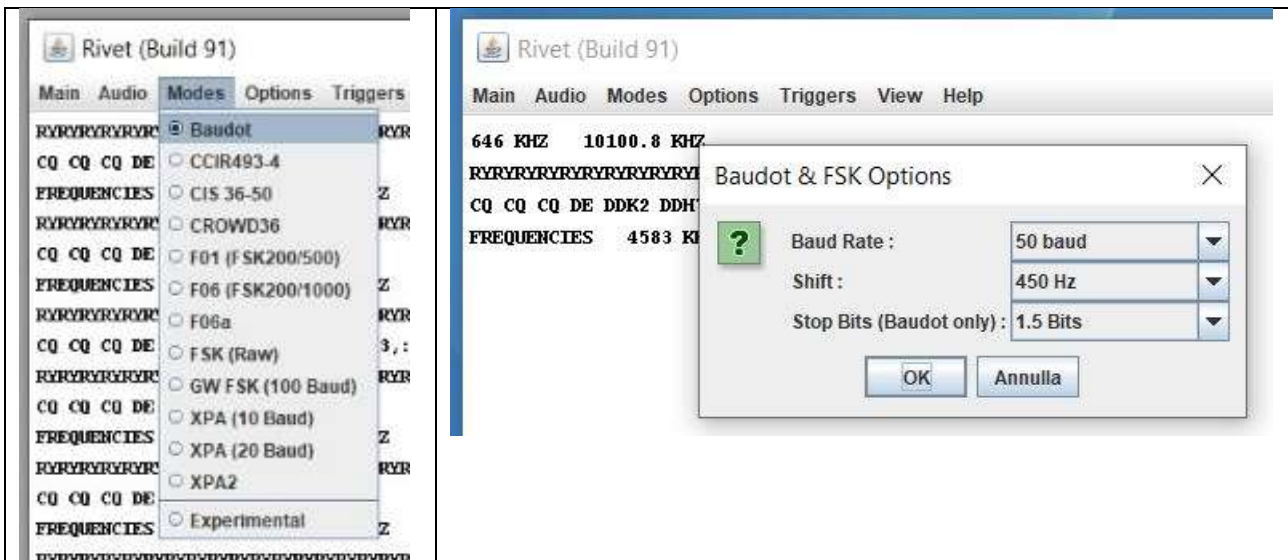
Rivet (Build 91)

Main Audio Modes Options Triggers

RYRYRYRYRYR | RYR
CQ CQ CQ DE
FREQUENCIES | Z
RYRYRYRYRYR | RYR
CQ CQ CQ DE
FREQUENCIES | Z
RYRYRYRYRYR | RYR
CQ CQ CQ DE | 3,:
RYRYRYRYRYR | RYR
CQ CQ CQ DE
FREQUENCIES | Z
RYRYRYRYRYR | RYR
CQ CQ CQ DE
FREQUENCIES | Z
RYRYRYRYRYRYRYRYRYRYRYRYRYRYRYRYR

Baudot
CCIR493-4
CIS 36-50
CROWD36
F01 (FSK200/500)
F06 (FSK200/1000)
F06a
FSK (Raw)
GW FSK (100 Baud)
XPA (10 Baud)
XPA (20 Baud)
XPA2
Experimental

Rivet (Build 91)

Main Audio Modes Options Triggers View Help

646 KHZ 10100.8 KHZ
RYRYRYRYRYRYRYRYRYRYRY
CQ CQ CQ DE DDK2 DDH
FREQUENCIES 4583 KH

Baudot & FSK Options

Baud Rate : 50 baud
Shift : 450 Hz
Stop Bits (Baudot only) : 1.5 Bits

OK Annulla